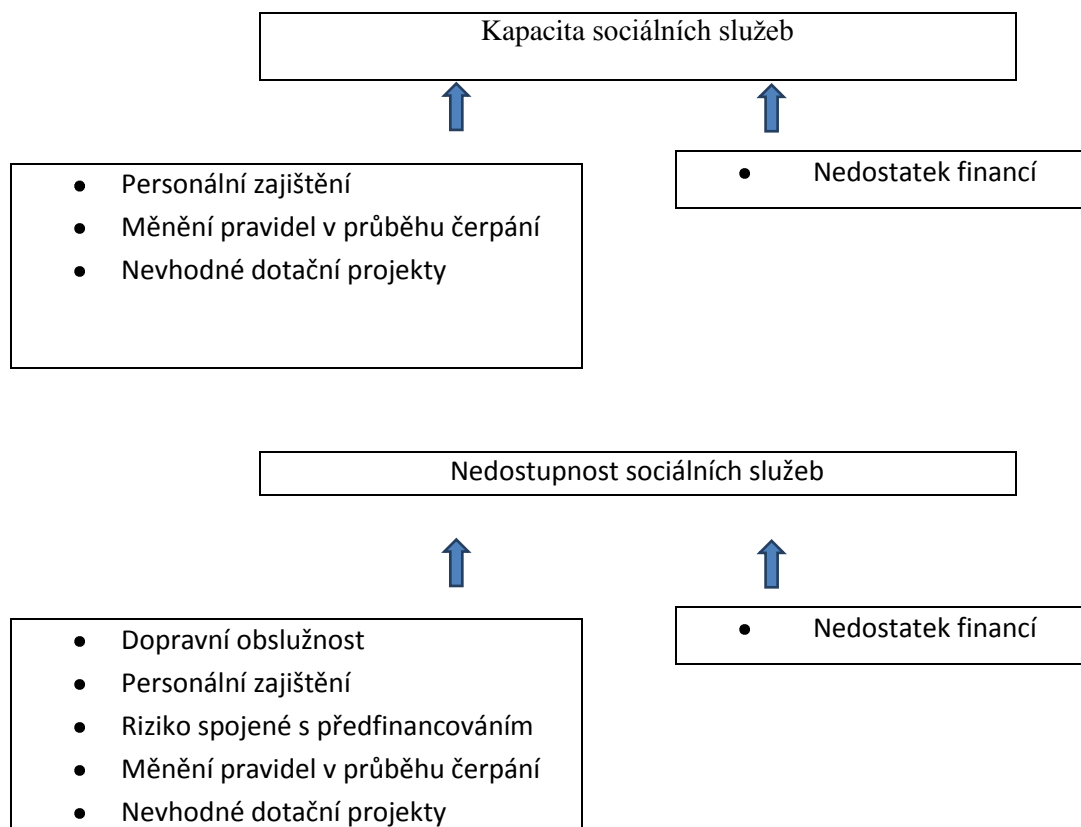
Kapacita sociálních služeb

- Personální zajištění
- Měnění pravidel v průběhu čerpání
- Nevhodné dotační projekty

- Nedostatek financí

Nedostupnost sociálních služeb

- Dopravní obslužnost
- Personální zajištění
- Riziko spojené s předfinancováním
- Měnění pravidel v průběhu čerpání
- Nevhodné dotační projekty

- Nedostatek financí